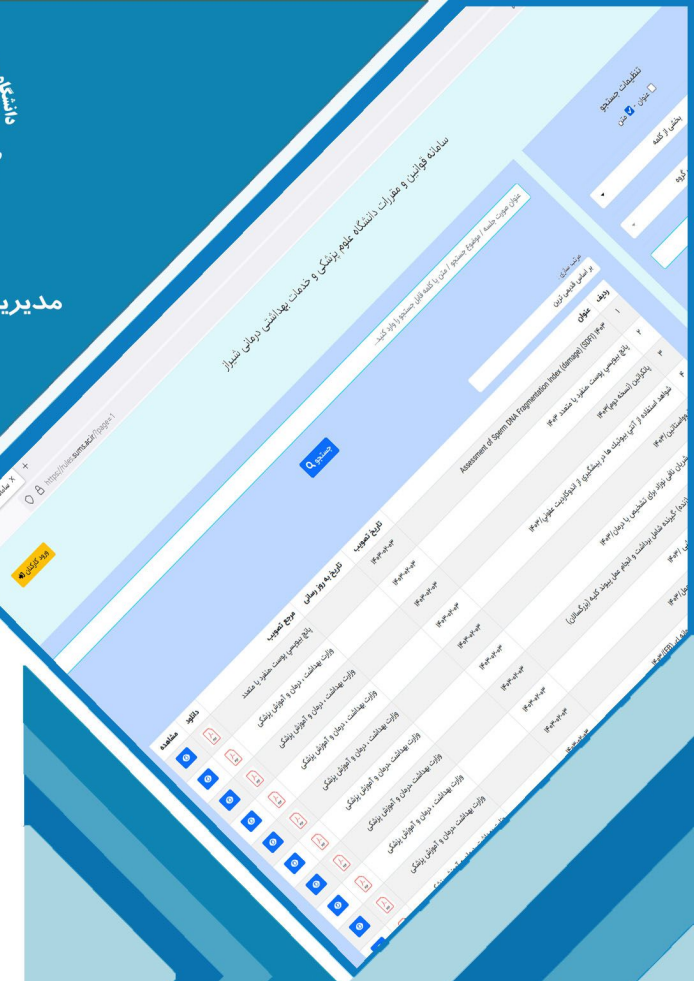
دانشگاه

مدیری

https://rules.sums.ac.ir/?page=1

ورود کاربران

سامانه قوانین و مقررات دانشگاه علوم پزشکی و خدمات بهداشتی درمانی شیراز

عنوان، صورت جلسه / موضوع جستجو / متن یا کلمه قابل جستجو را وارد کنید...

جستجو

تنظیمات جستجو

عنوان ☐ متن ☑

بخشی از کلمه

گروه

مرتب سازی

بر اساس قدیمی ترین

| ردیف | عنوان | تاریخ تصویب | تاریخ به روز رسانی | مرجع تصویب | دانلود | مشاهده |
|---|---|---|---|---|---|---|
| ۱ | Assessment of Sperm DNA Fragmentation Index (damage) (SDFI) ۱۴۰۳ | ۱۴۰۳-۰۳-۰۳ | ۱۴۰۳-۰۳-۰۳ | پاسخ بیوپسی پوست منفرد یا متعدد | | |
| ۲ | پاسخ بیوپسی پوست منفرد یا متعدد ۱۴۰۳ | ۱۴۰۳-۰۳-۰۳ | ۱۴۰۳-۰۳-۰۳ | وزارت بهداشت، درمان و آموزش پزشکی | | |
| ۳ | پاکلیتاکسل (نسخه دوم)۱۴۰۳ | ۱۴۰۳-۰۳-۰۳ | ۱۴۰۳-۰۳-۰۳ | وزارت بهداشت، درمان و آموزش پزشکی | | |
| ۴ | شواهد استفاده از آنتی بیوتیک ها در پیشگیری از اندوکاردیت عفونی ۱۴۰۳ | ۱۴۰۳-۰۳-۰۳ | ۱۴۰۳-۰۳-۰۳ | وزارت بهداشت، درمان و آموزش پزشکی | | |
| | پروستاتین)۱۴۰۳ | | | وزارت بهداشت، درمان و آموزش پزشکی | | |
| | شریان نافی نوزاد برای تشخیص یا درمان ۱۴۰۳ | | | وزارت بهداشت درمان و آموزش پزشکی | | |
| | ...ذه) گیرنده شامل برداشت و انجام عمل پیوند کلیه (بزرگسالان) | | | وزارت بهداشت درمان و آموزش پزشکی | | |
| | ...ی ۱۴۰۳ | | | وزارت بهداشت ، درمان و آموزش پزشکی | | |
| | ...ی) ۱۴۰۳ | | | وزارت بهداشت درمان و آموزش پزشکی | | |